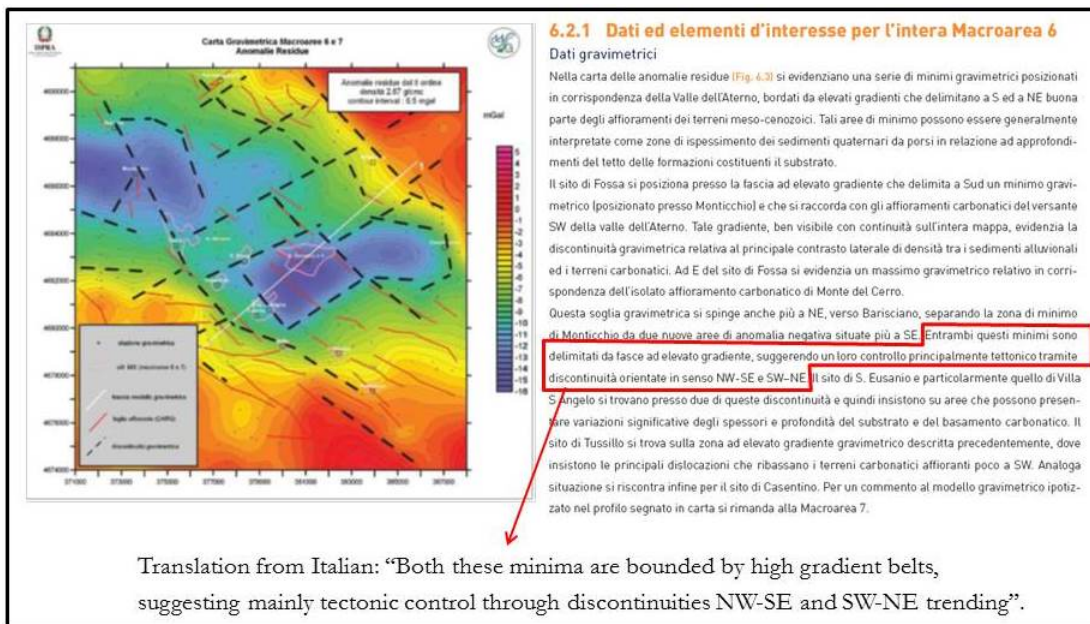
DIPRA

Carta Gravimetrica Macroarea 6 e 7
Anomalie Residue

Anomalie residue del II ordine
densità 2.67 g/cmc
contour interval : 0.5 mgal

mGal

5
4
3
2
1
0
-1
-2
-3
-4
-5
-6
-7
-8
-9
-10
-11
-12
-13
-14
-15
-16

4686000
4684000
4682000
4680000
4678000
4676000
4674000

371000 373000 375000 377000 379000 381000 383000 385000 387000

stazione gravimetrica
siti SE (macroarea 6 e 7)
traccia modello gravimetrico
faglie affioranti (CARG)
discontinuità gravimetriche

6.2.1 Dati ed elementi d'interesse per l'intera Macroarea 6

Dati gravimetrici

Nella carta delle anomalie residue (Fig. 6.3) si evidenziano una serie di minimi gravimetrici posizionati in corrispondenza della Valle dell'Aterno, bordati da elevati gradienti che delimitano a S ed a NE buona parte degli affioramenti dei terreni meso-cenozoici. Tali aree di minimo possono essere generalmente interpretate come zone di ispessimento dei sedimenti quaternari da porsi in relazione ad approfondimenti del tetto delle formazioni costituenti il substrato.

Il sito di Fossa si posiziona presso la fascia ad elevato gradiente che delimita a Sud un minimo gravimetrico (posizionato presso Monticchio) e che si raccorda con gli affioramenti carbonatici del versante SW della valle dell'Aterno. Tale gradiente, ben visibile con continuità sull'intera mappa, evidenzia la discontinuità gravimetrica relativa al principale contrasto laterale di densità tra i sedimenti alluvionali ed i terreni carbonatici. Ad E del sito di Fossa si evidenzia un massimo gravimetrico relativo in corrispondenza dell'isolato affioramento carbonatico di Monte del Cerro.

Questa soglia gravimetrica si spinge anche più a NE, verso Barisciano, separando la zona di minimo di Monticchio da due nuove aree di anomalia negativa situate più a SE. Entrambi questi minimi sono delimitati da fasce ad elevato gradiente, suggerendo un loro controllo principalmente tettonico tramite discontinuità orientate in senso NW-SE e SW-NE. Il sito di S. Eusanio e particolarmente quello di Villa S. Angelo si trovano presso due di queste discontinuità e quindi insistono su aree che possono presentare variazioni significative degli spessori e profondità del substrato e del basamento carbonatico. Il sito di Tussillo si trova sulla zona ad elevato gradiente gravimetrico descritta precedentemente, dove insistono le principali dislocazioni che ribassano i terreni carbonatici affioranti poco a SW. Analoga situazione si riscontra infine per il sito di Casentino. Per un commento al modello gravimetrico ipotizzato nel profilo segnato in carta si rimanda alla Macroarea 7.

Translation from Italian: "Both these minima are bounded by high gradient belts, suggesting mainly tectonic control through discontinuities NW-SE and SW-NE trending".